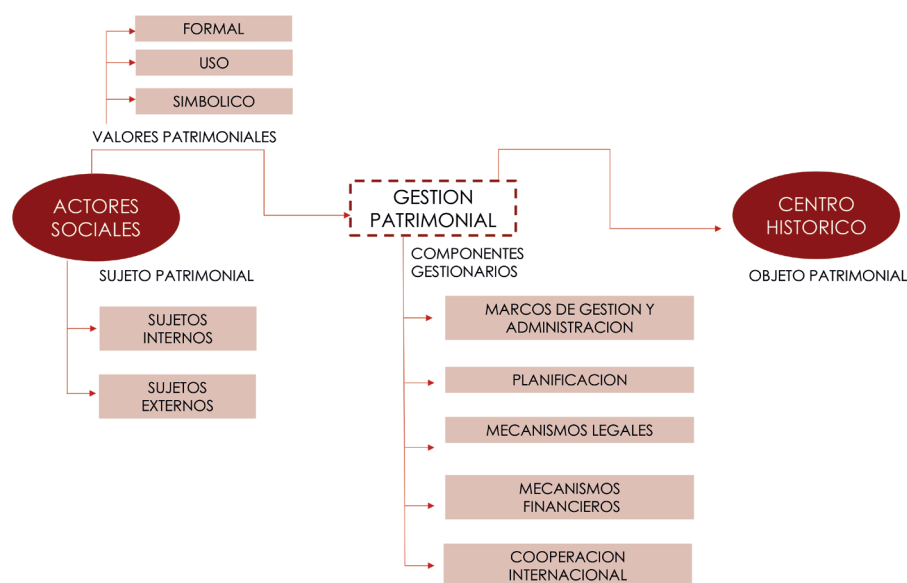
FORMAL

USO

SIMBOLICO

VALORES PATRIMONIALES

ACTORES SOCIALES

SUJETO PATRIMONIAL

SUJETOS INTERNOS

SUJETOS EXTERNOS

GESTION PATRIMONIAL

COMPONENTES GESTIONARIOS

MARCOS DE GESTION Y ADMINISTRACION

PLANIFICACION

MECANISMOS LEGALES

MECANISMOS FINANCIEROS

COOPERACION INTERNACIONAL

CENTRO HISTORICO

OBJETO PATRIMONIAL